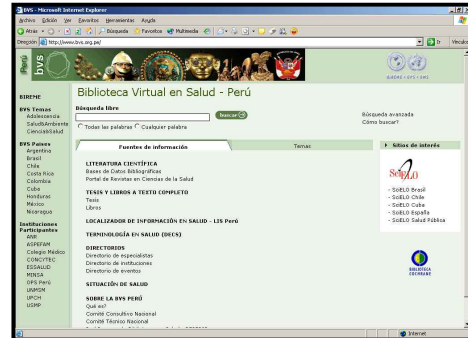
BVS - Microsoft Internet Explorer

Archivo Edición Ver Favoritos Herramientas Ayuda

Atrás Búsqueda Favoritos Multimedia

Dirección http://www.bvs.org.pe/

Ir Vínculos

Perú bvs

BIREME OPS OMS

BIREME

BVS Temas
Adolescencia
Salud&Ambiente
CienciaSalud

BVS Países
Argentina
Brasil
Chile
Costa Rica
Colombia
Cuba
Honduras
México
Nicaragua

Instituciones Participantes
ANR
ASPEFAM
Colegio Médico
CONCYTEC
ESSALUD
MINSA
OPS Perú
UNMSM
UPCH
USMP

Biblioteca Virtual en Salud - Perú

Búsqueda libre

buscar

Todas las palabras Cualquier palabra

Búsqueda avanzada
Cómo buscar?

Fuentes de información

Temas

Sitios de interés

LITERATURA CIENTÍFICA
Bases de Datos Bibliográficas
Portal de Revistas en Ciencias de la Salud

TESIS Y LIBROS A TEXTO COMPLETO
Tesis
Libros

LOCALIZADOR DE INFORMACIÓN EN SALUD - LIS Perú

TERMINOLOGÍA EN SALUD (DECS)

DIRECTORIOS
Directorio de especialistas
Directorio de instituciones
Directorio de eventos

SITUACIÓN DE SALUD

SOBRE LA BVS PERÚ
Qué es?
Comité Consultivo Nacional
Comité Técnico Nacional
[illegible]

SciELO

- SciELO Brasil
- SciELO Chile
- SciELO Cuba
- SciELO España
- SciELO Salud Pública

BIBLIOTECA COCHRANE

Internet